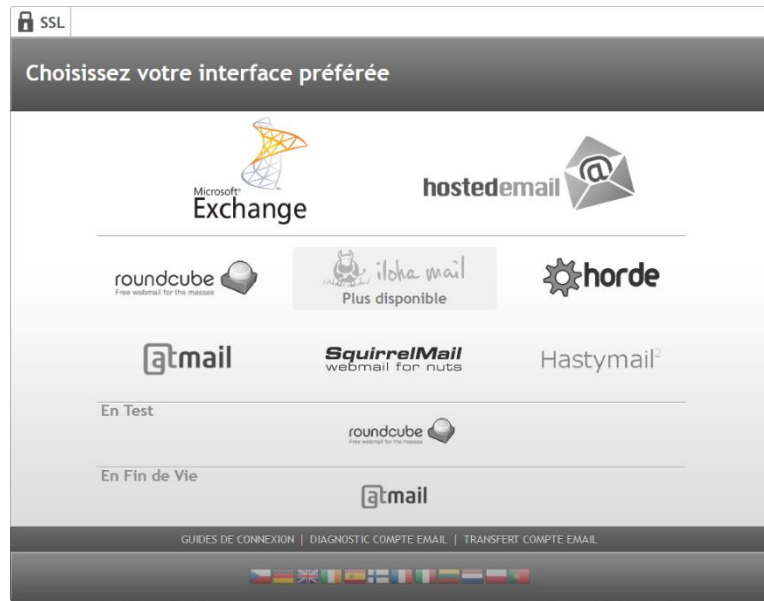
SSL

Choisissez votre interface préférée

Microsoft® Exchange

hostedemail

roundcube
Free webmail for the masses

iloha mail
Plus disponible

horde

atmail

SquirrelMail
webmail for nuts

Hastymail$^2$

En Test

roundcube
Free webmail for the masses

En Fin de Vie

atmail

GUIDES DE CONNEXION | DIAGNOSTIC COMPTE EMAIL | TRANSFERT COMPTE EMAIL